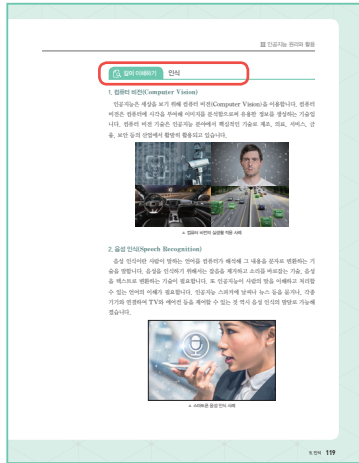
Ⅲ 인공지능 원리와 활용

깊이 이해하기 인식

1. 컴퓨터 비전(Computer Vision)

인공지능은 세상을 보기 위해 컴퓨터 비전(Computer Vision)을 이용합니다. 컴퓨터 비전은 컴퓨터에 시각을 부여해 이미지를 분석함으로써 유용한 정보를 생성하는 기술입니다. 컴퓨터 비전 기술은 인공지능 분야에서 핵심적인 기술로 제조, 의료, 서비스, 건축, 보안 등의 산업에서 활발히 활용되고 있습니다.

▲ 컴퓨터 비전의 실생활 적용 사례

2. 음성 인식(Speech Recognition)

음성 인식이란 사람이 말하는 언어를 컴퓨터가 해석해 그 내용을 문자로 변환하는 기술을 말합니다. 음성을 인식하기 위해서는 잡음을 제거하고 소리를 바르게 인식하는 기술, 음성을 텍스트로 변환하는 기술이 필요합니다. 또 인공지능이 사람의 말을 이해하고 처리할 수 있는 언어의 이해가 필요합니다. 인공지능 스피커에 날씨나 뉴스 등을 묻거나, 각종 기기와 컴퓨터에 TV와 에어컨 등을 제어할 수 있는 것 역시 음성 인식의 방법으로 가능해졌습니다.

▲ 스마트폰 음성 인식 사례

Ⅲ. 인식 119